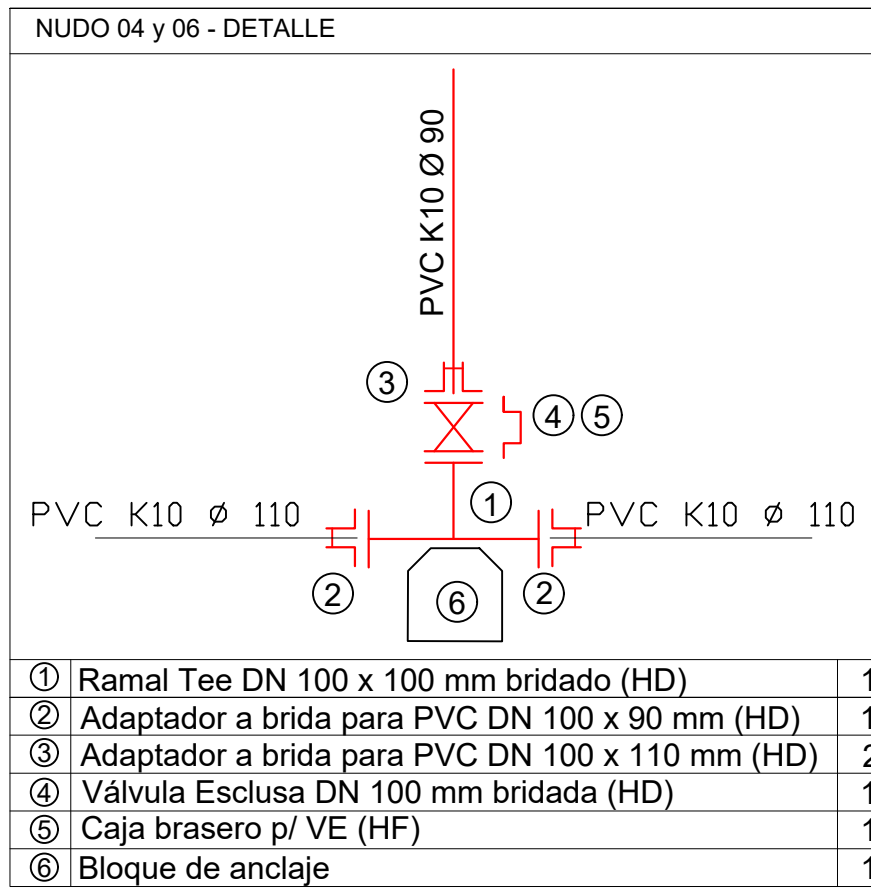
NUDO 04 y 06 - DETALLE

PVC K10 Ø 90

③

④⑤

①

PVC K10 ∅ 110

PVC K10 ∅ 110

②

⑥

②

| ① | Ramal Tee DN 100 x 100 mm bridado (HD) | 1 |
|---|---|---|
| ② | Adaptador a brida para PVC DN 100 x 90 mm (HD) | 1 |
| ③ | Adaptador a brida para PVC DN 100 x 110 mm (HD) | 2 |
| ④ | Válvula Esclusa DN 100 mm bridada (HD) | 1 |
| ⑤ | Caja brasero p/ VE (HF) | 1 |
| ⑥ | Bloque de anclaje | 1 |